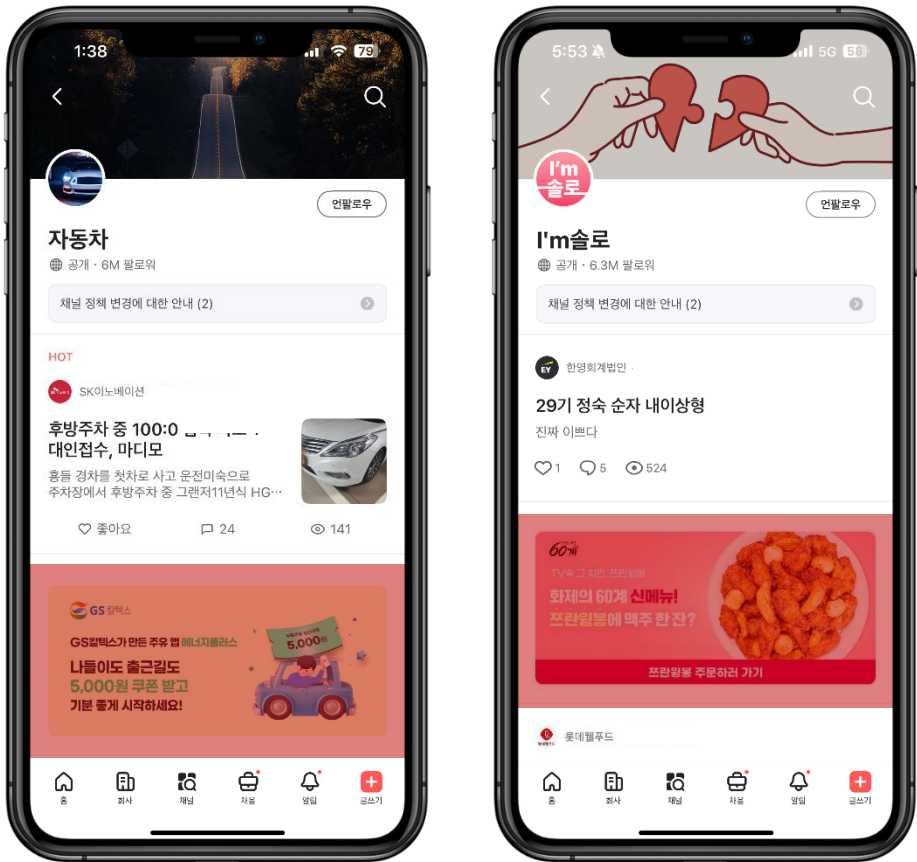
1:38

79

언팔로우

자동차

공개 · 6M 팔로워

채널 정책 변경에 대한 안내 (2)

HOT

SK이노베이션

후방주차 중 100:0 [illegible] 대인접수, 마디모

흉들 경차를 첫차로 사고 운전미숙으로 주차장에서 후방주차 중 그랜저11년식 HG…

좋아요 24 141

GS칼텍스

GS칼텍스가 만든 주유 앱 에너지플러스

나들이도 출근길도 5,000원 쿠폰 받고 기분 좋게 시작하세요!

5,000원

홈 회사 채널 채용 알림 글쓰기

5:53

5G 58

I'm 솔로

언팔로우

I'm솔로

공개 · 6.3M 팔로워

채널 정책 변경에 대한 안내 (2)

한영회계법인 ·

29기 정숙 순자 내이상형

진짜 이쁘다

1 5 524

60계

TV속 그 치킨, 쯔란윙봉

화제의 60계 신메뉴! 쯔란윙봉에 맥주 한 잔?

쯔란윙봉 주문하러 가기

롯데웰푸드

홈 회사 채널 채용 알림 글쓰기